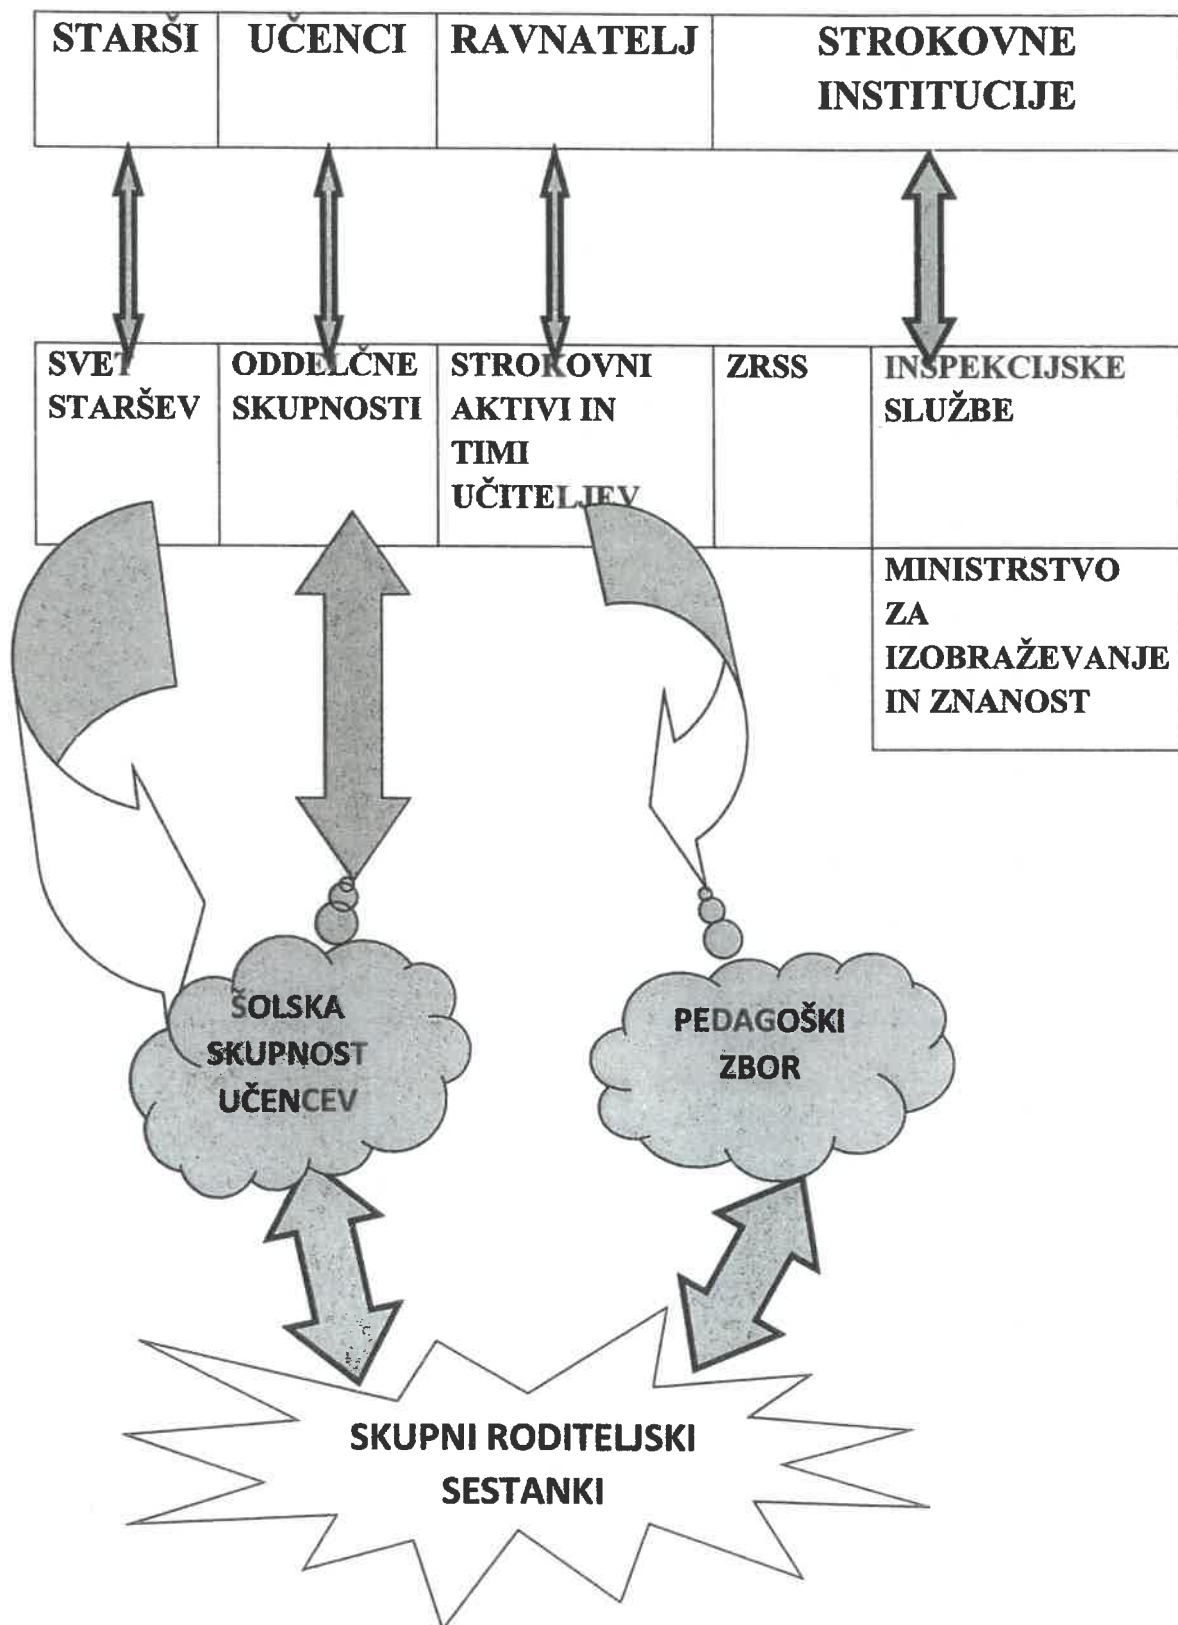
| STARŠI | UČENCI | RAVNATELJ | STROKOVNE INSTITUCIJE |
|---|---|---|---|

| SVET STARŠEV | ODDELČNE SKUPNOSTI | STROKOVNI AKTIVI IN TIMI UČITELJEV | ZRSS | INSPEKCIJSKE SLUŽBE |
|---|---|---|---|---|

MINISTRSTVO ZA IZOBRAŽEVANJE IN ZNANOST

ŠOLSKA SKUPNOST UČENCEV

PEDAGOŠKI ZBOR

SKUPNI RODITELJSKI SESTANKI